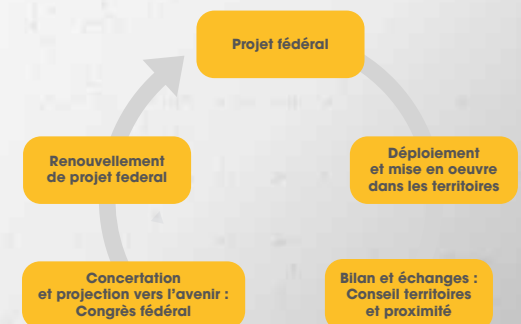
Projet fédéral

Déploiement et mise en oeuvre dans les territoires

Bilan et échanges : Conseil territoires et proximité

Concertation et projection vers l'avenir : Congrès fédéral

Renouvellement de projet federal